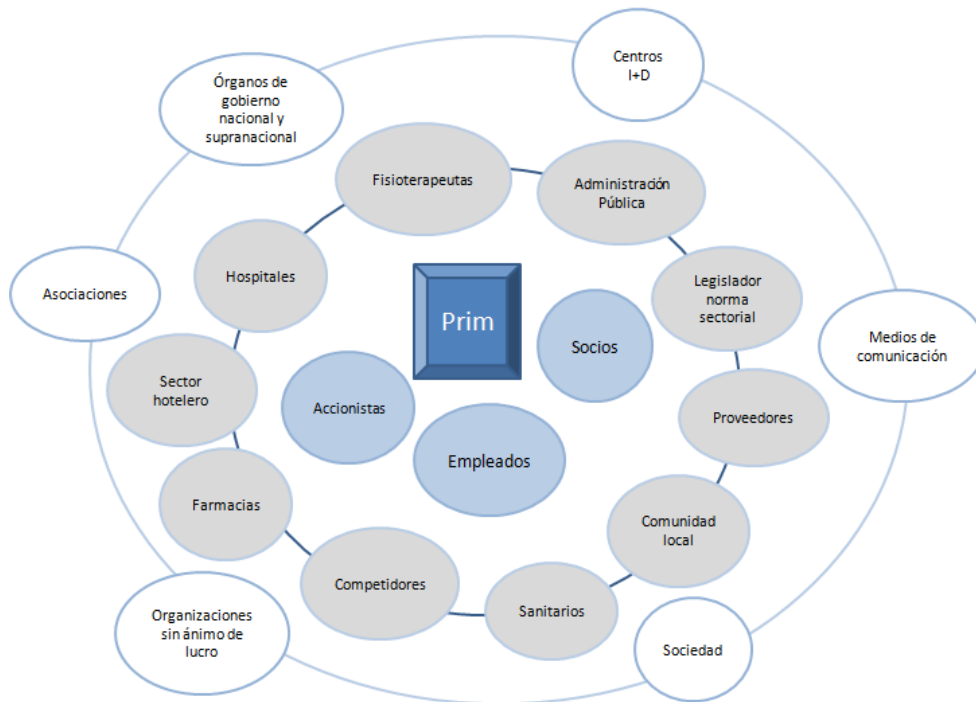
Centros I+D

Órganos de gobierno nacional y supranacional

Fisioterapeutas

Administración Pública

Hospitales

Prim

Legislador norma sectorial

Asociaciones

Socios

Medios de comunicación

Sector hotelero

Accionistas

Proveedores

Empleados

Farmacias

Comunidad local

Competidores

Sanitarios

Organizaciones sin ánimo de lucro

Sociedad